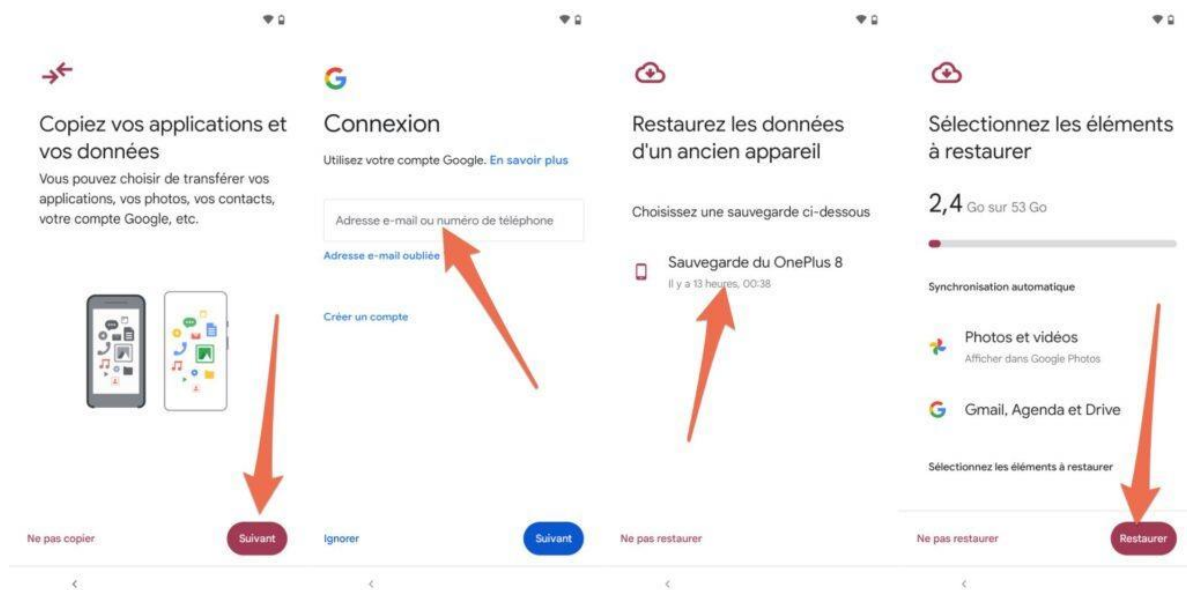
Copiez vos applications et vos données

Vous pouvez choisir de transférer vos applications, vos photos, vos contacts, votre compte Google, etc.

Ne pas copier

Suivant

G

Connexion

Utilisez votre compte Google. En savoir plus

Adresse e-mail ou numéro de téléphone

Adresse e-mail oubliée

Créer un compte

Ignorer

Suivant

Restaurez les données d'un ancien appareil

Choisissez une sauvegarde ci-dessous

Sauvegarde du OnePlus 8

Il y a 13 heures, 00:38

Ne pas restaurer

Sélectionnez les éléments à restaurer

2,4 Go sur 53 Go

Synchronisation automatique

Photos et vidéos

Afficher dans Google Photos

G Gmail, Agenda et Drive

Sélectionnez les éléments à restaurer

Ne pas restaurer

Restaurer